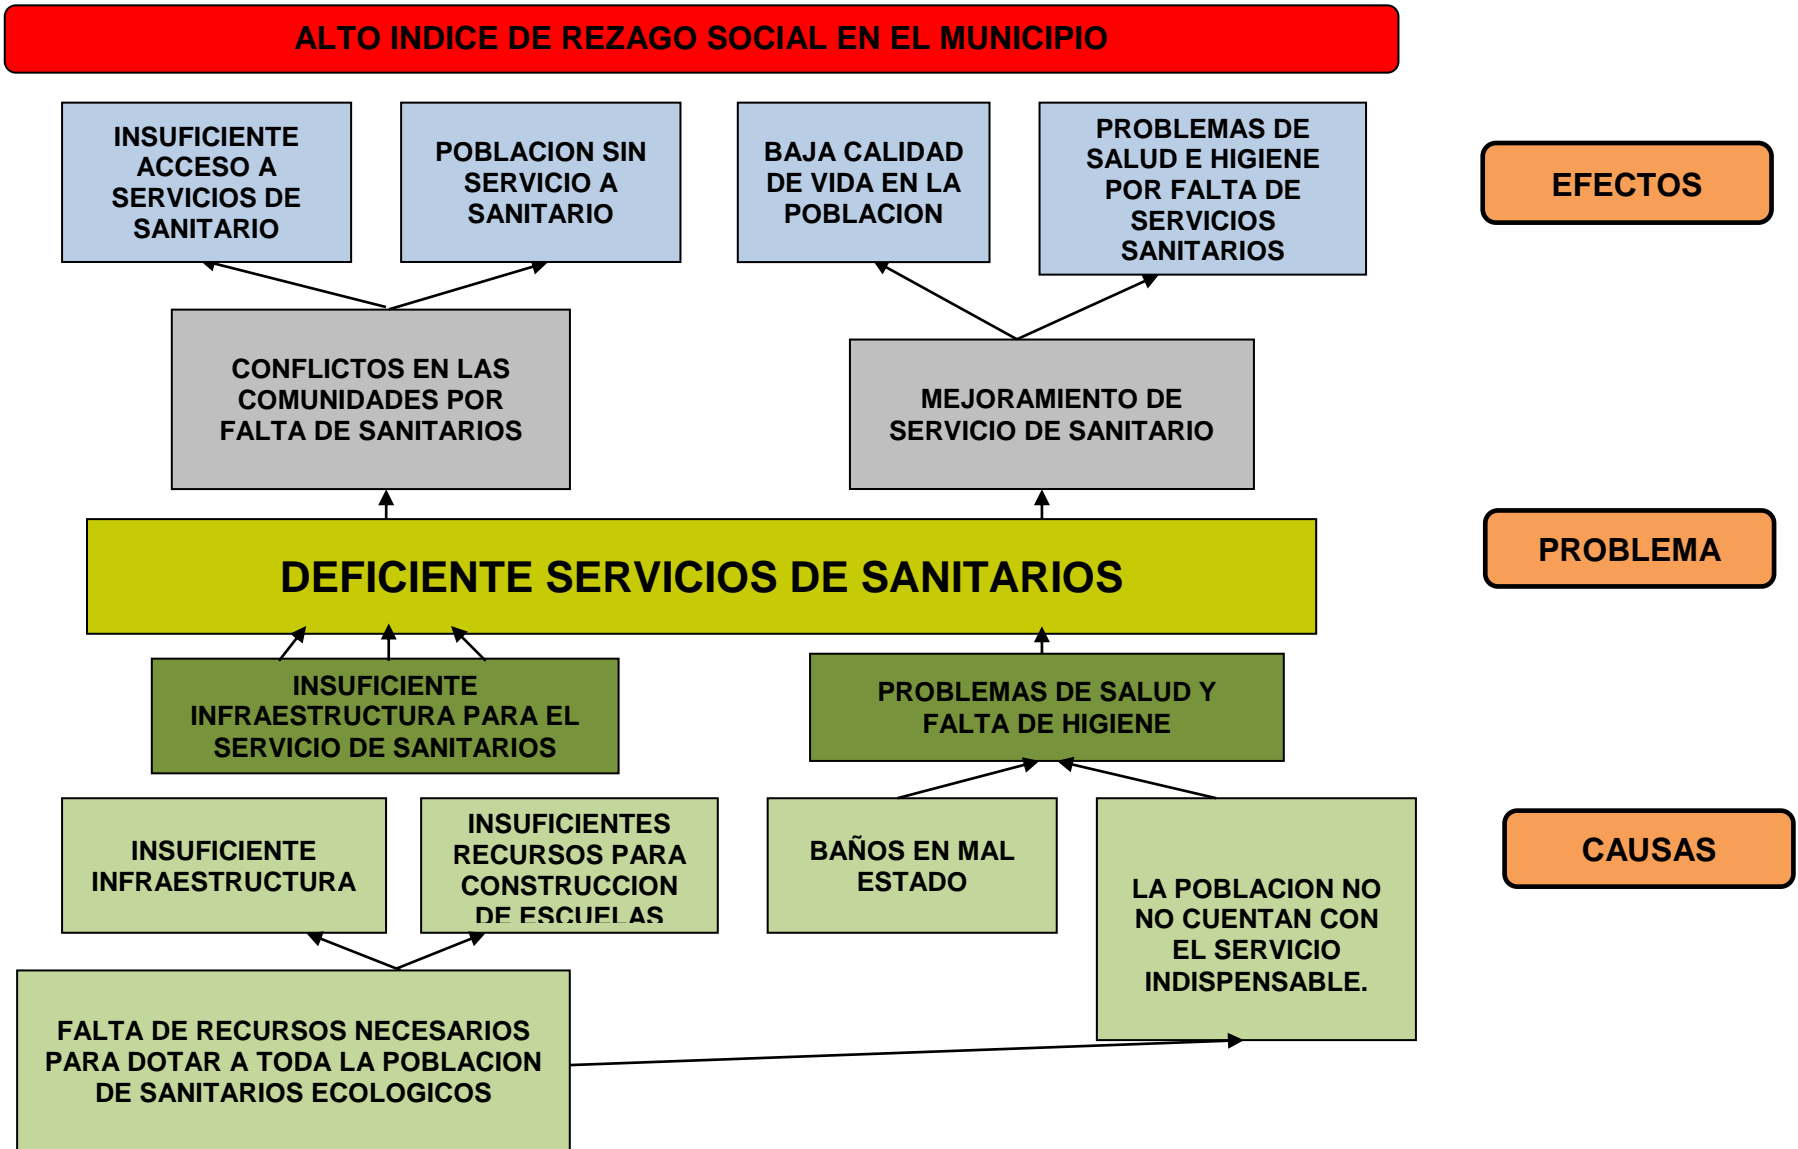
ALTO INDICE DE REZAGO SOCIAL EN EL MUNICIPIO

INSUFICIENTE ACCESO A SERVICIOS DE SANITARIO

POBLACION SIN SERVICIO A SANITARIO

BAJA CALIDAD DE VIDA EN LA POBLACION

PROBLEMAS DE SALUD E HIGIENE POR FALTA DE SERVICIOS SANITARIOS

EFECTOS

CONFLICTOS EN LAS COMUNIDADES POR FALTA DE SANITARIOS

MEJORAMIENTO DE SERVICIO DE SANITARIO

DEFICIENTE SERVICIOS DE SANITARIOS

PROBLEMA

INSUFICIENTE INFRAESTRUCTURA PARA EL SERVICIO DE SANITARIOS

PROBLEMAS DE SALUD Y FALTA DE HIGIENE

INSUFICIENTE INFRAESTRUCTURA

INSUFICIENTES RECURSOS PARA CONSTRUCCION DE ESCUELAS

BAÑOS EN MAL ESTADO

LA POBLACION NO NO CUENTAN CON EL SERVICIO INDISPENSABLE.

CAUSAS

FALTA DE RECURSOS NECESARIOS PARA DOTAR A TODA LA POBLACION DE SANITARIOS ECOLOGICOS